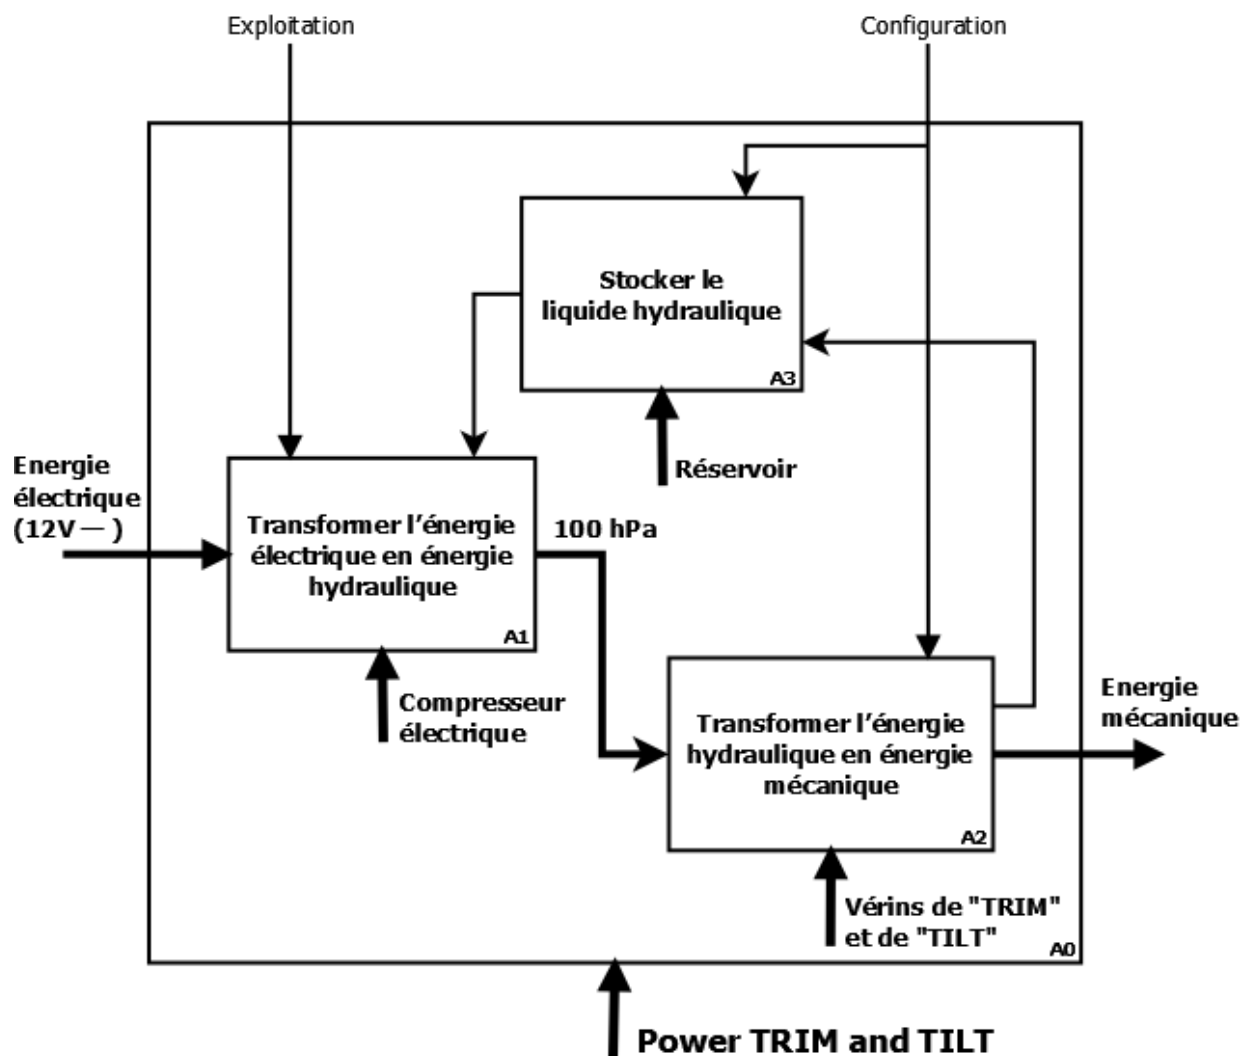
Exploitation

Configuration

Stocker le liquide hydraulique

A3

Réservoir

Energie électrique (12V — )

Transformer l'énergie électrique en énergie hydraulique

A1

100 hPa

Compresseur électrique

Transformer l'énergie hydraulique en énergie mécanique

A2

Energie mécanique

Vérins de "TRIM" et de "TILT"

A0

Power TRIM and TILT